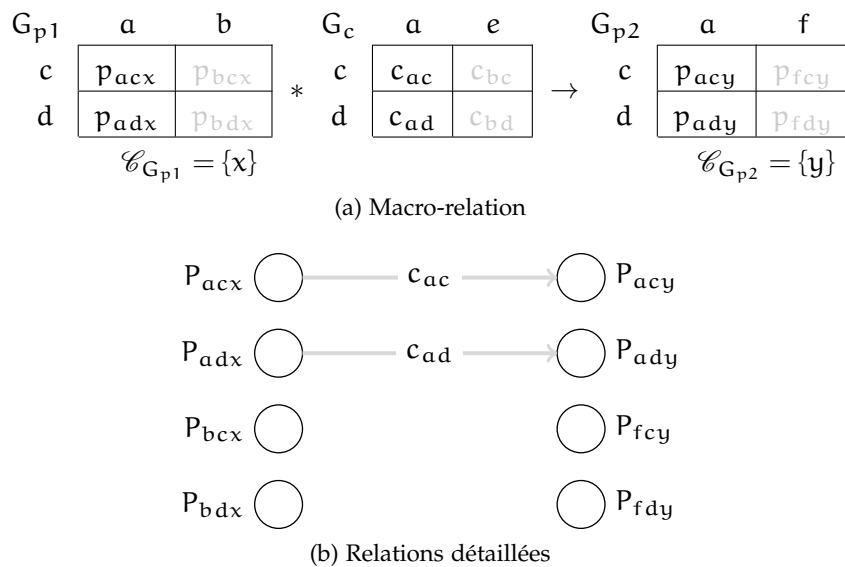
| $G_{p1}$ | a | b |
|---|---|---|
| c | $p_{acx}$ | $p_{bcx}$ |
| d | $p_{adx}$ | $p_{bdx}$ |

$\mathscr{C}_{G_{p1}} = \{x\}$

$*$

| $G_c$ | a | e |
|---|---|---|
| c | $c_{ac}$ | $c_{bc}$ |
| d | $c_{ad}$ | $c_{bd}$ |

$\rightarrow$

| $G_{p2}$ | a | f |
|---|---|---|
| c | $p_{acy}$ | $p_{fcy}$ |
| d | $p_{ady}$ | $p_{fdy}$ |

$\mathscr{C}_{G_{p2}} = \{y\}$

(a) Macro-relation

$P_{acx}$ $c_{ac}$ $P_{acy}$

$P_{adx}$ $c_{ad}$ $P_{ady}$

$P_{bcx}$ $P_{fcy}$

$P_{bdx}$ $P_{fdy}$

(b) Relations détaillées